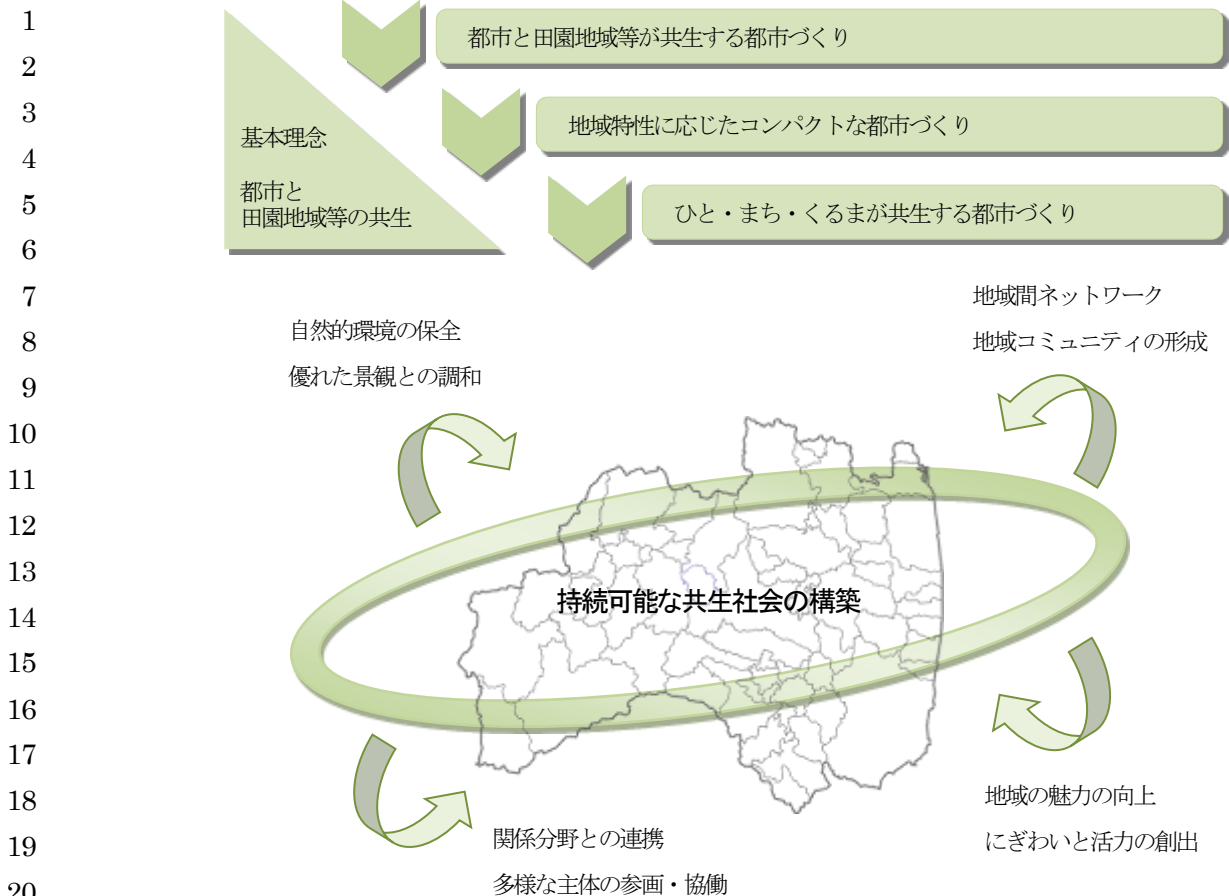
1
2
3
4
5
6
7
8
9
10
11
12
13
14
15
16
17
18
19
20

基本理念

都市と
田園地域等の共生

都市と田園地域等が共生する都市づくり

地域特性に応じたコンパクトな都市づくり

ひと・まち・くるまが共生する都市づくり

自然的環境の保全
優れた景観との調和

地域間ネットワーク
地域コミュニティの形成

持続可能な共生社会の構築

関係分野との連携
多様な主体の参画・協働

地域の魅力の向上
にぎわいと活力の創出